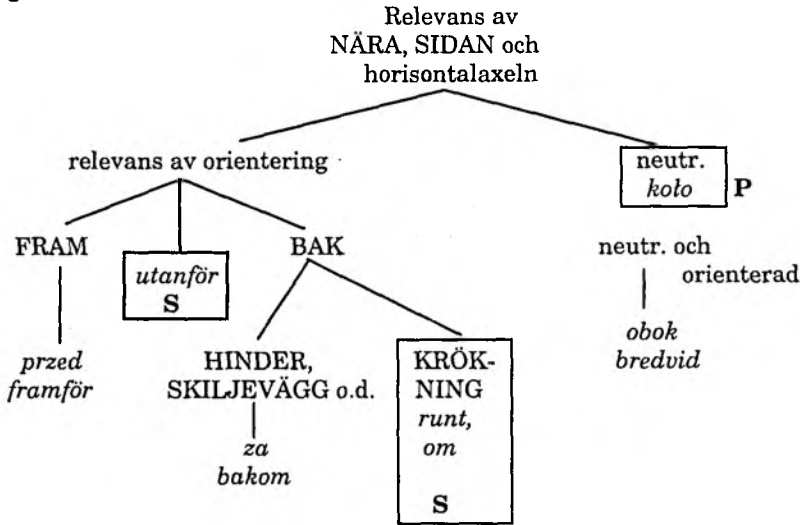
Relevans av
NÄRA, SIDAN och
horisontalaxeln

relevans av orientering

neutr.
*koło* **P**

FRAM

*utanför*
**S**

BAK

neutr. och
orienterad

*przed*
*framför*

HINDER,
SKILJEVÄGG o.d.

*za*
*bakom*

KRÖK-
NING
*runt,*
*om*
**S**

*obok*
*bredvid*